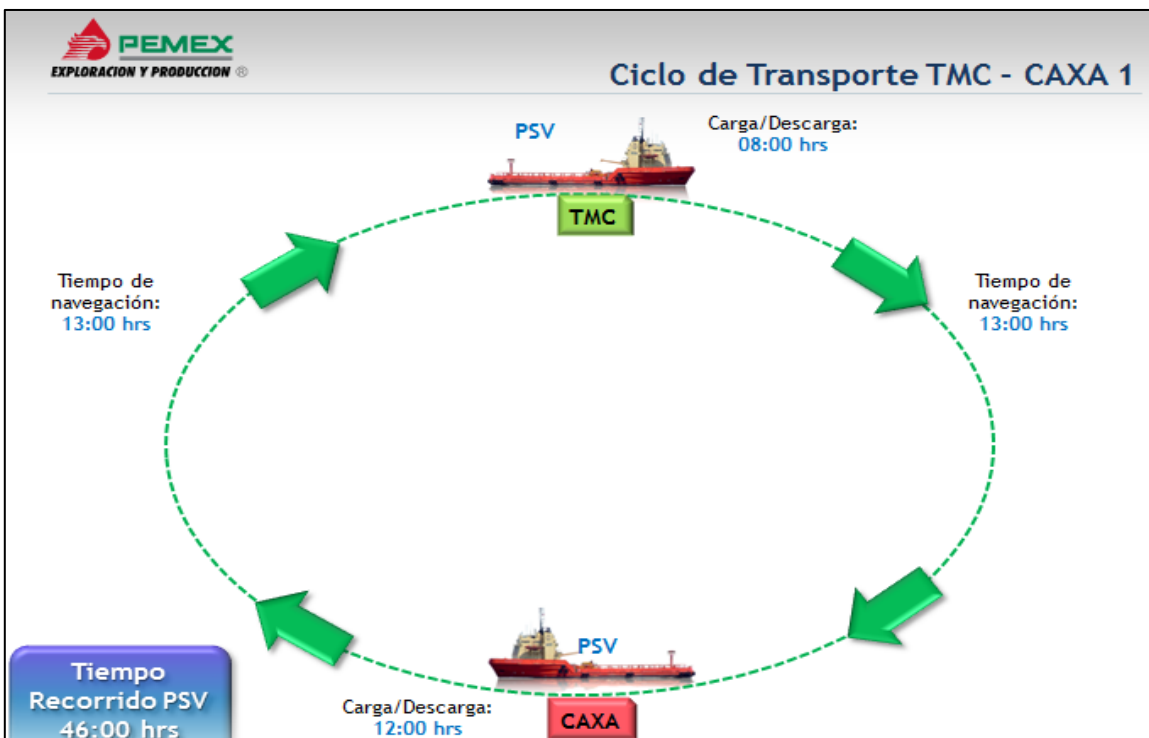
PEMEX
EXPLORACION Y PRODUCCION ®

Ciclo de Transporte TMC - CAXA 1

PSV

Carga/Descarga:
08:00 hrs

TMC

Tiempo de navegación:
13:00 hrs

Tiempo de navegación:
13:00 hrs

PSV

Carga/Descarga:
12:00 hrs

CAXA

Tiempo Recorrido PSV
46:00 hrs